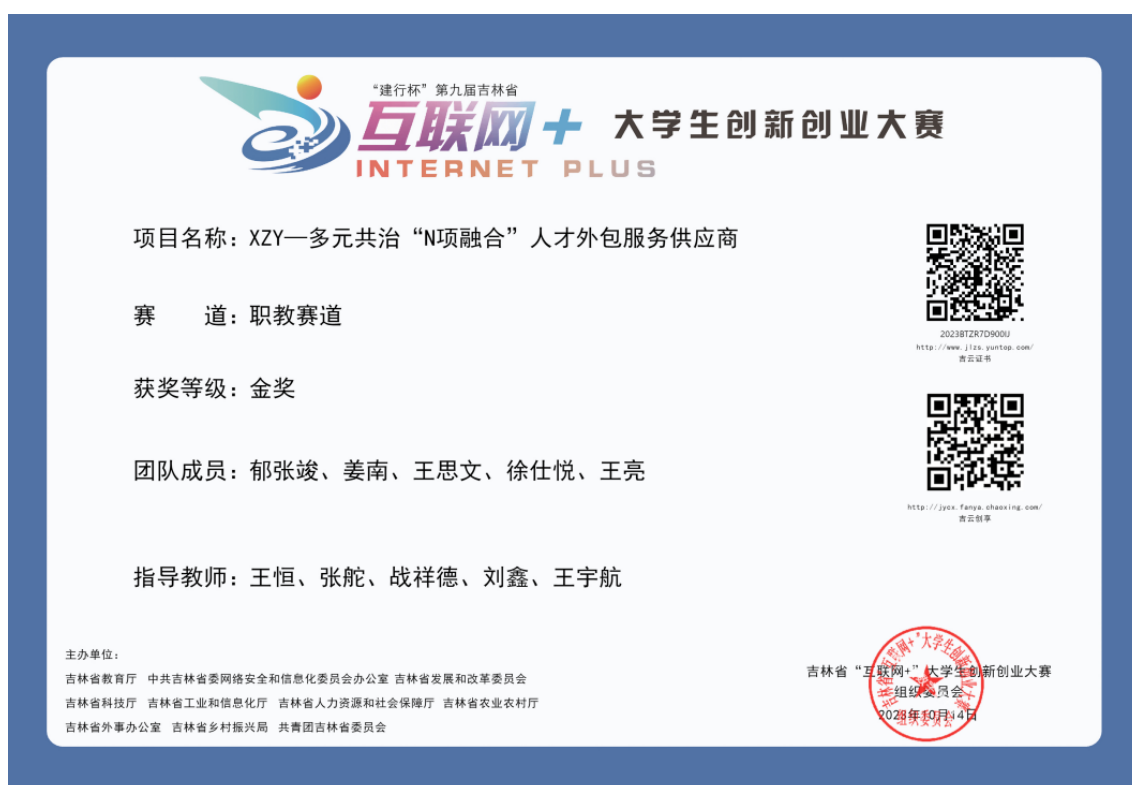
“建行杯”第九届吉林省
互联网+ 大学生创新创业大赛
INTERNET PLUS

项目名称：XZY—多元共治“N项融合”人才外包服务供应商

赛　道：职教赛道

获奖等级：金奖

团队成员：郁张竣、姜南、王思文、徐仕悦、王亮

指导教师：王恒、张舵、战祥德、刘鑫、王宇航

2023BTZR7D900U
http://www.jlzs.yuntop.com/
吉云证书

http://jycx.fanya.chaoxing.com/
吉云创享

主办单位：
吉林省教育厅　中共吉林省委网络安全和信息化委员会办公室　吉林省发展和改革委员会
吉林省科技厅　吉林省工业和信息化厅　吉林省人力资源和社会保障厅　吉林省农业农村厅
吉林省外事办公室　吉林省乡村振兴局　共青团吉林省委员会

吉林省“互联网+”大学生创新创业大赛
组织委员会
2023年10月14日

吉林省“互联网+”大学生创新创业大赛组织委员会